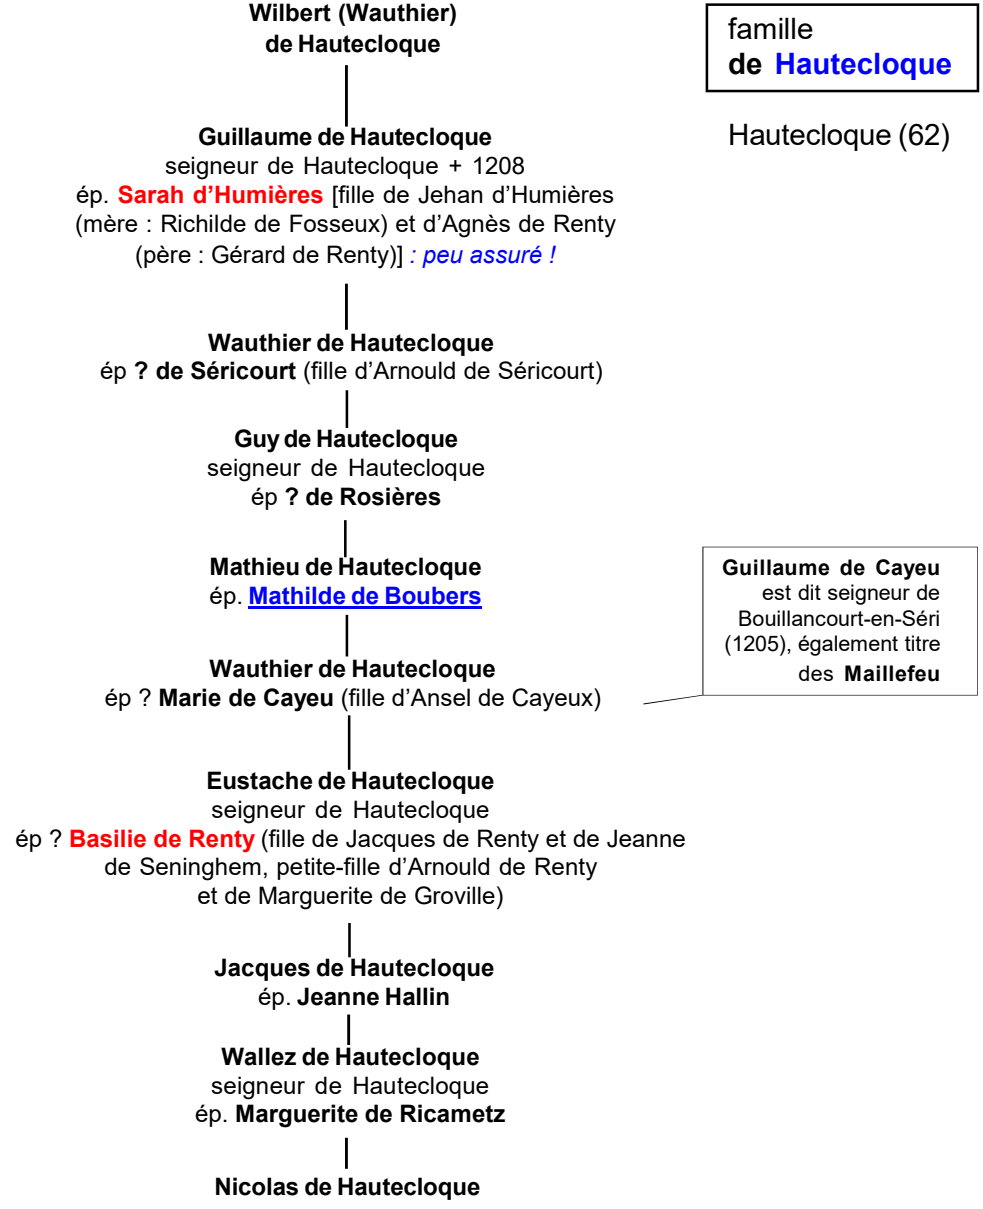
famille
de Hautecloque

Hautecloque (62)

Wilbert (Wauthier)
de Hautecloque

Guillaume de Hautecloque
seigneur de Hautecloque + 1208
ép. Sarah d'Humières [fille de Jehan d'Humières (mère : Richilde de Fosseux) et d'Agnès de Renty (père : Gérard de Renty)] : peu assuré !

Wauthier de Hautecloque
ép ? de Séricourt (fille d'Arnould de Séricourt)

Guy de Hautecloque
seigneur de Hautecloque
ép ? de Rosières

Mathieu de Hautecloque
ép. Mathilde de Boubers

Wauthier de Hautecloque
ép ? Marie de Cayeu (fille d'Ansel de Cayeux)

Guillaume de Cayeu est dit seigneur de Bouillancourt-en-Séri (1205), également titre des Maillefeu

Eustache de Hautecloque
seigneur de Hautecloque
ép ? Basilie de Renty (fille de Jacques de Renty et de Jeanne de Seninghem, petite-fille d'Arnould de Renty et de Marguerite de Groville)

Jacques de Hautecloque
ép. Jeanne Hallin

Wallez de Hautecloque
seigneur de Hautecloque
ép. Marguerite de Ricametz

Nicolas de Hautecloque